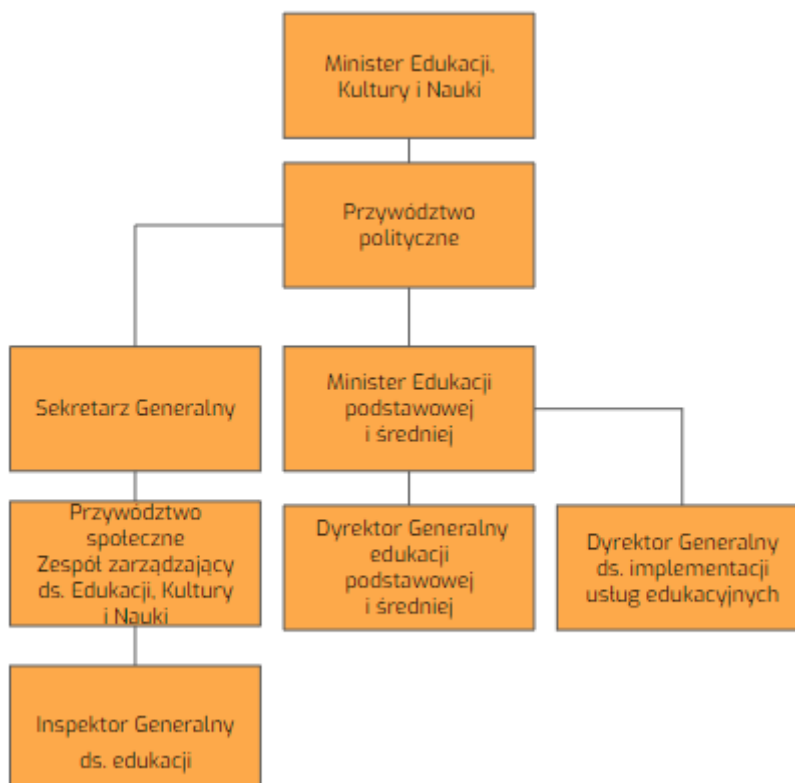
Minister Edukacji, Kultury i Nauki

Przywództwo polityczne

Sekretarz Generalny

Minister Edukacji podstawowej i średniej

Przywództwo społeczne Zespół zarządzający ds. Edukacji, Kultury i Nauki

Dyrektor Generalny edukacji podstawowej i średniej

Dyrektor Generalny ds. implementacji usług edukacyjnych

Inspektor Generalny ds. edukacji